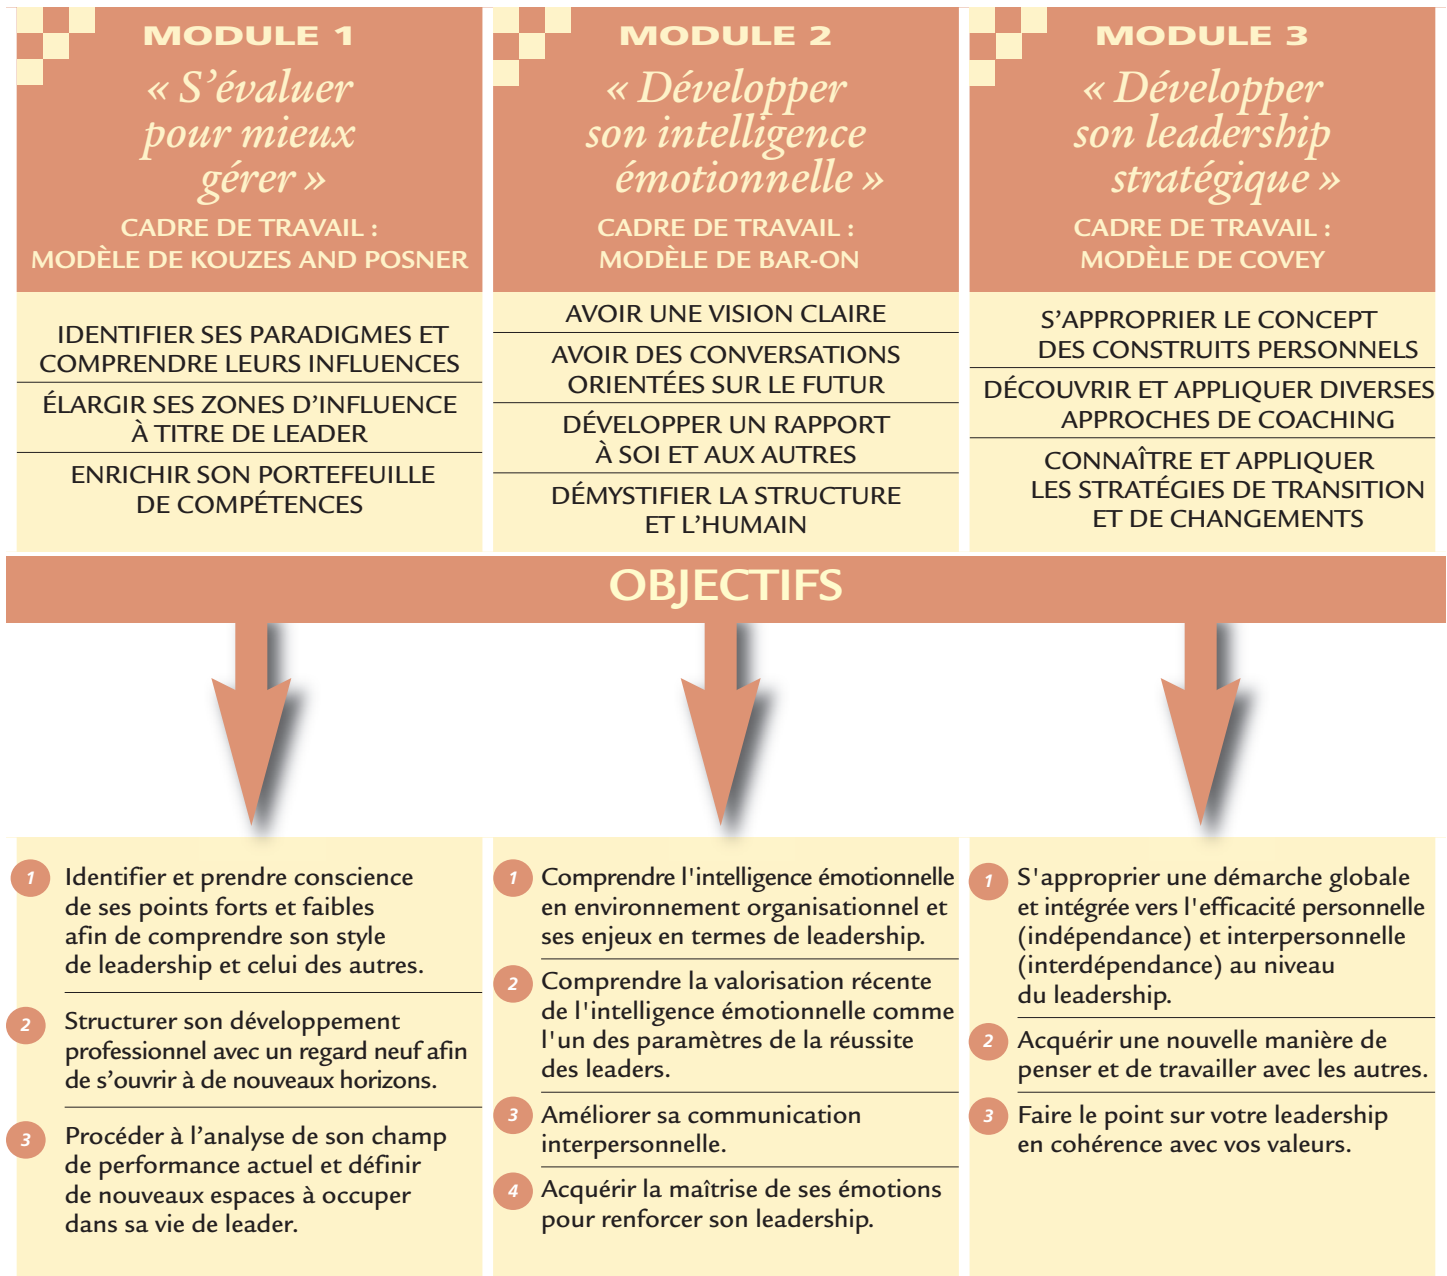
MODULE 1

« S’évaluer pour mieux gérer »

CADRE DE TRAVAIL : MODÈLE DE KOUZES AND POSNER

IDENTIFIER SES PARADIGMES ET COMPRENDRE LEURS INFLUENCES

ÉLARGIR SES ZONES D’INFLUENCE À TITRE DE LEADER

ENRICHIR SON PORTEFEUILLE DE COMPÉTENCES

MODULE 2

« Développer son intelligence émotionnelle »

CADRE DE TRAVAIL : MODÈLE DE BAR-ON

AVOIR UNE VISION CLAIRE

AVOIR DES CONVERSATIONS ORIENTÉES SUR LE FUTUR

DÉVELOPPER UN RAPPORT À SOI ET AUX AUTRES

DÉMYSTIFIER LA STRUCTURE ET L’HUMAIN

MODULE 3

« Développer son leadership stratégique »

CADRE DE TRAVAIL : MODÈLE DE COVEY

S’APPROPRIER LE CONCEPT DES CONSTRUITS PERSONNELS

DÉCOUVRIR ET APPLIQUER DIVERSES APPROCHES DE COACHING

CONNAÎTRE ET APPLIQUER LES STRATÉGIES DE TRANSITION ET DE CHANGEMENTS

OBJECTIFS

1 Identifier et prendre conscience de ses points forts et faibles afin de comprendre son style de leadership et celui des autres.

2 Structurer son développement professionnel avec un regard neuf afin de s’ouvrir à de nouveaux horizons.

3 Procéder à l’analyse de son champ de performance actuel et définir de nouveaux espaces à occuper dans sa vie de leader.

1 Comprendre l'intelligence émotionnelle en environnement organisationnel et ses enjeux en termes de leadership.

2 Comprendre la valorisation récente de l'intelligence émotionnelle comme l'un des paramètres de la réussite des leaders.

3 Améliorer sa communication interpersonnelle.

4 Acquérir la maîtrise de ses émotions pour renforcer son leadership.

1 S'approprier une démarche globale et intégrée vers l'efficacité personnelle (indépendance) et interpersonnelle (interdépendance) au niveau du leadership.

2 Acquérir une nouvelle manière de penser et de travailler avec les autres.

3 Faire le point sur votre leadership en cohérence avec vos valeurs.